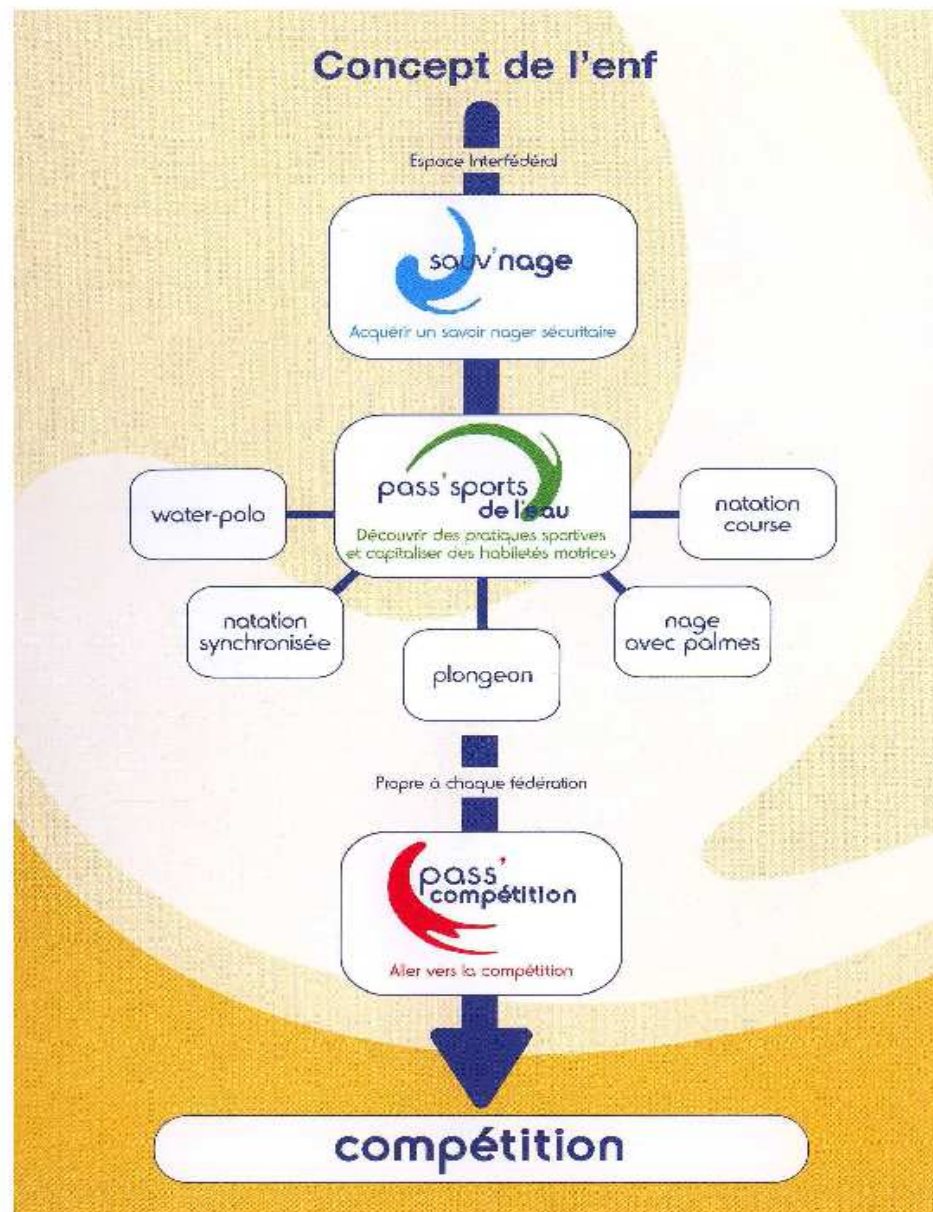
Concept de l'enf

Espace Interfédéral

sauv'nage

Acquérir un savoir nager sécuritaire

pass'sports de l'eau

Découvrir des pratiques sportives et capitaliser des habiletés motrices

water-polo

natation course

natation synchronisée

plongeon

nage avec palmes

Propre à chaque fédération

pass'compétition

Aller vers la compétition

compétition